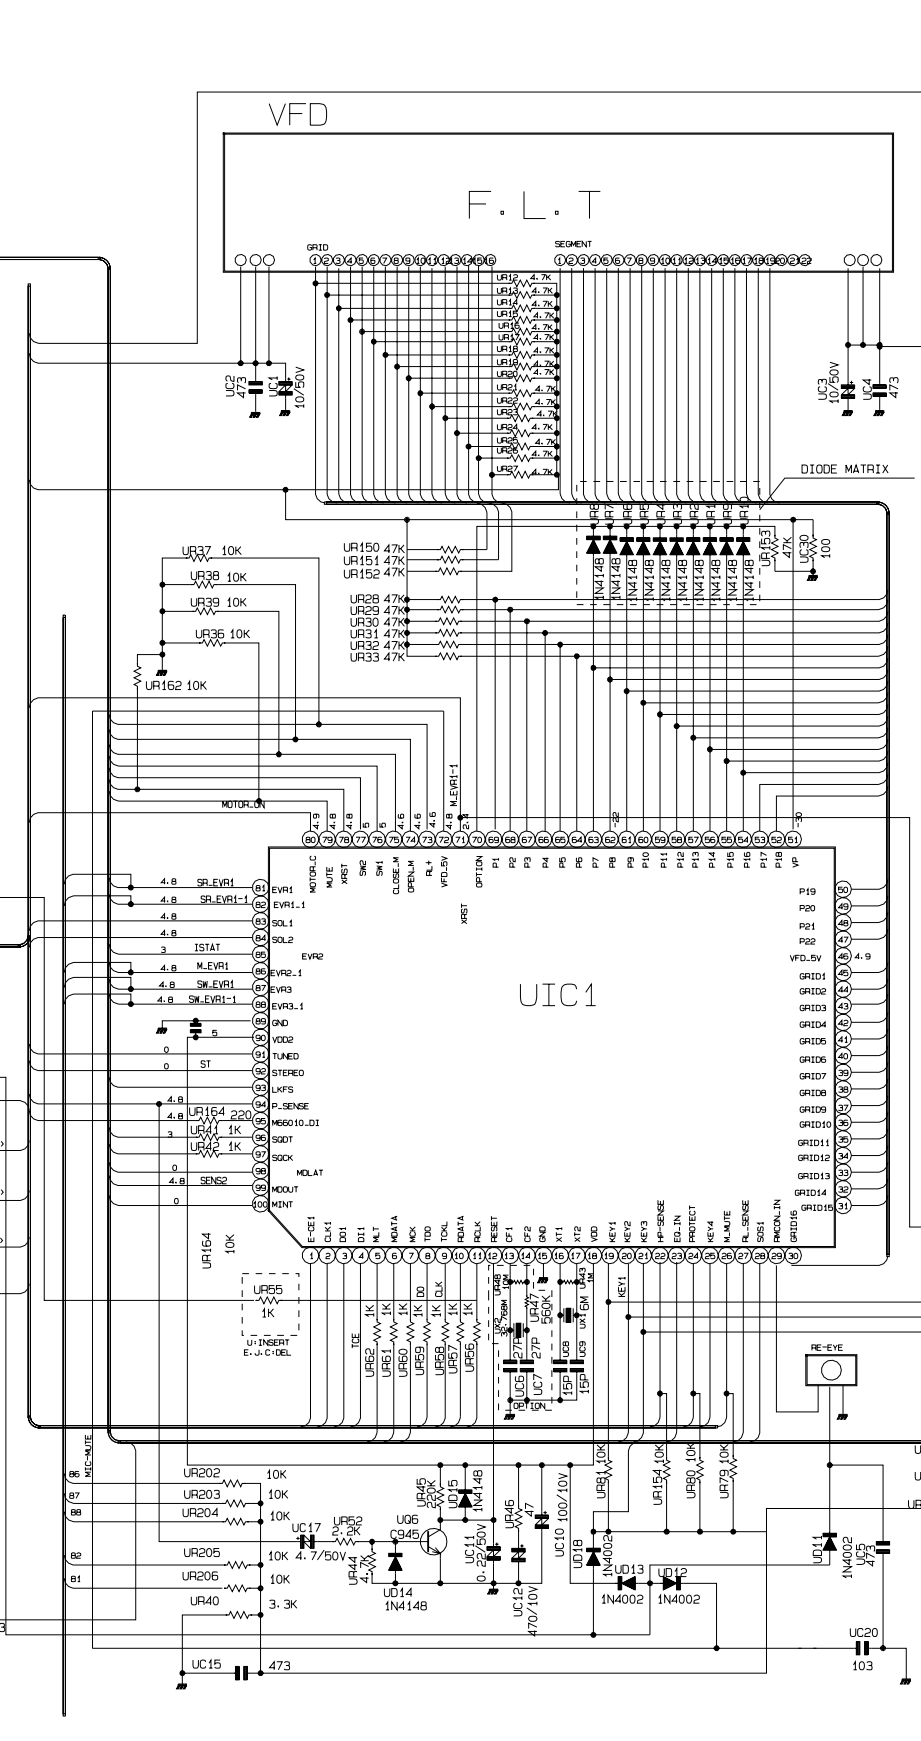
VFD

F.L.T

GRID
1 2 3 4 5 6 7 8 9 10 11 12 13 14 15 16

SEGMENT
1 2 3 4 5 6 7 8 9 10 11 12 13 14 15 16 17 18 19 20 21 22

UR12 4.7K
UR13 4.7K
UR14 4.7K
UR15 4.7K
UR16 4.7K
UR17 4.7K
UR18 4.7K
UR19 4.7K
UR20 4.7K
UR21 4.7K
UR22 4.7K
UR23 4.7K
UR24 4.7K
UR25 4.7K
UR26 4.7K
UR27 4.7K

UC2 473
UC1 10/50V
UC3 10/50V
UC4 473

DIODE MATRIX

UR8 UR7 UR6 UR5 UR4 UR3 UR2 UR1 UR9 UR10
1N4148 1N4148 1N4148 1N4148 1N4148 1N4148 1N4148 1N4148 1N4148 1N4148
UR153 47K
UC30 100

UR150 47K
UR151 47K
UR152 47K

UR37 10K
UR38 10K
UR39 10K
UR36 10K
UR162 10K

UR28 47K
UR29 47K
UR30 47K
UR31 47K
UR32 47K
UR33 47K

MOTOR_ON
M_EVR1-1

4.9 4.8 4.8 5 5 4.6 4.6 4.6 4.8 2.4

80 79 78 77 76 75 74 73 72 71 70 69 68 67 66 65 64 63 62 61 60 59 58 57 56 55 54 53 52 51

MOTOR_C MUTE XRST SW2 SW1 CLOSE_M OPEN_M RL+ VFD_5V OPTION P1 P2 P3 P4 P5 P6 P7 P8 P9 P10 P11 P12 P13 P14 P15 P16 P17 P18 VP

XRST

4.8 SR_EVR1 81 EVR1
4.8 SR_EVR1-1 82 EVR1_1
4.8 83 SOL1
4.8 84 SOL2
3 ISTAT 85 EVR2
4.8 M_EVR1 86 EVR2_1
4.8 SW_EVR1 87 EVR3
4.8 SW_EVR1-1 88 EVR3_1
89 GND
5 90 VDD2
0 91 TUNED
0 ST 92 STEREO
93 LKFS
4.8 94 P_SENSE
4.8 UR164 220 95 M65010_DI
3 UR41 1K 96 SQDT
UR42 1K 97 SQCK
0 98 MDLAT
4.8 SENS2 99 MDOUT
0 100 MINT

UIC1

P19 50
P20 49
P21 48
P22 47
VFD_5V 46 4.9
GRID1 45
GRID2 44
GRID3 43
GRID4 42
GRID5 41
GRID6 40
GRID7 39
GRID8 38
GRID9 37
GRID10 36
GRID11 35
GRID12 34
GRID13 33
GRID14 32
GRID15 31

E-CE1 CLK1 DO1 DI1 MLT MDATA MCK TDO TCKL RDATA RCLK RESET CF1 CF2 GND XT1 XT2 VDD KEY1 KEY2 KEY3 HP-SENSE EQ_IN PROTECT KEY4 M_MUTE RL_SENSE SOS1 RMCON_IN GRID16

1 2 3 4 5 6 7 8 9 10 11 12 13 14 15 16 17 18 19 20 21 22 23 24 25 26 27 28 29 30

UR164 10K

UR55 1K
U:INSERT
E.J.C:DEL

TCE
UR62 1K
UR61 1K
UR60 1K
UR59 1K DO
UR58 1K CLK
UR57 1K
UR56 1K

UR48 10K
UX2 32.768K
UC6 27P
UC7 27P
UR47 560K
UR43 1M
UX1 16M
UC8 15P
UC9 15P
OPTION
KEY1

RE-EYE

MIC-MUTE
86
87
88
82
81

UR202 10K
UR203 10K
UR204 10K
UC17 4.7/50V
UR52 2.2K
UR205 10K
UR206 10K
UR40 3.3K
UC15 473

UR45 220K
UD15 1N4148
UQ6 C945
UR44 4.7K
UD14 1N4148
UC11 0.22/50V
UR46 47
UC12 470/10V
UC10 100/10V
UR81 10K
UD18 1N4002
UD13 1N4002
UD12 1N4002
UR154 10K
UR80 10K
UR79 10K
UD11 1N4002
UC5 473
UC20 103